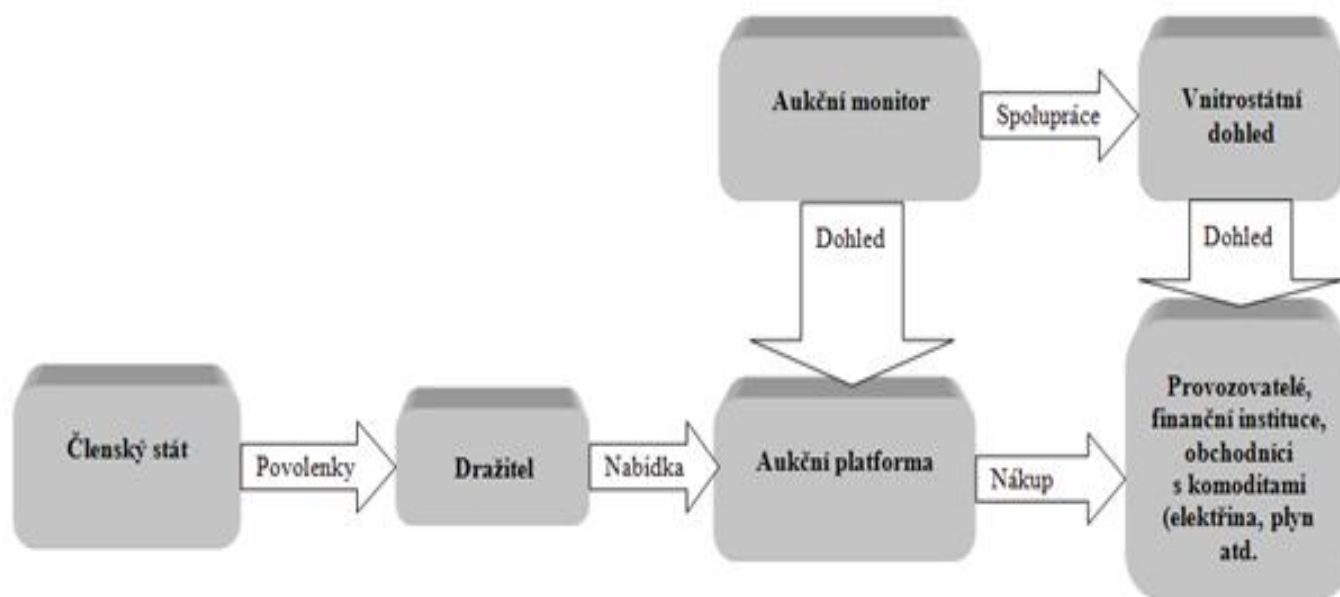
Aukční monitor

Spolupráce

Vnitrostátní dohled

Dohled

Dohled

Členský stát

Povolenky

Dražitel

Nabídka

Aukční platforma

Nákup

Provozovatelé, finanční instituce, obchodníci s komoditami (elektřina, plyn atd.